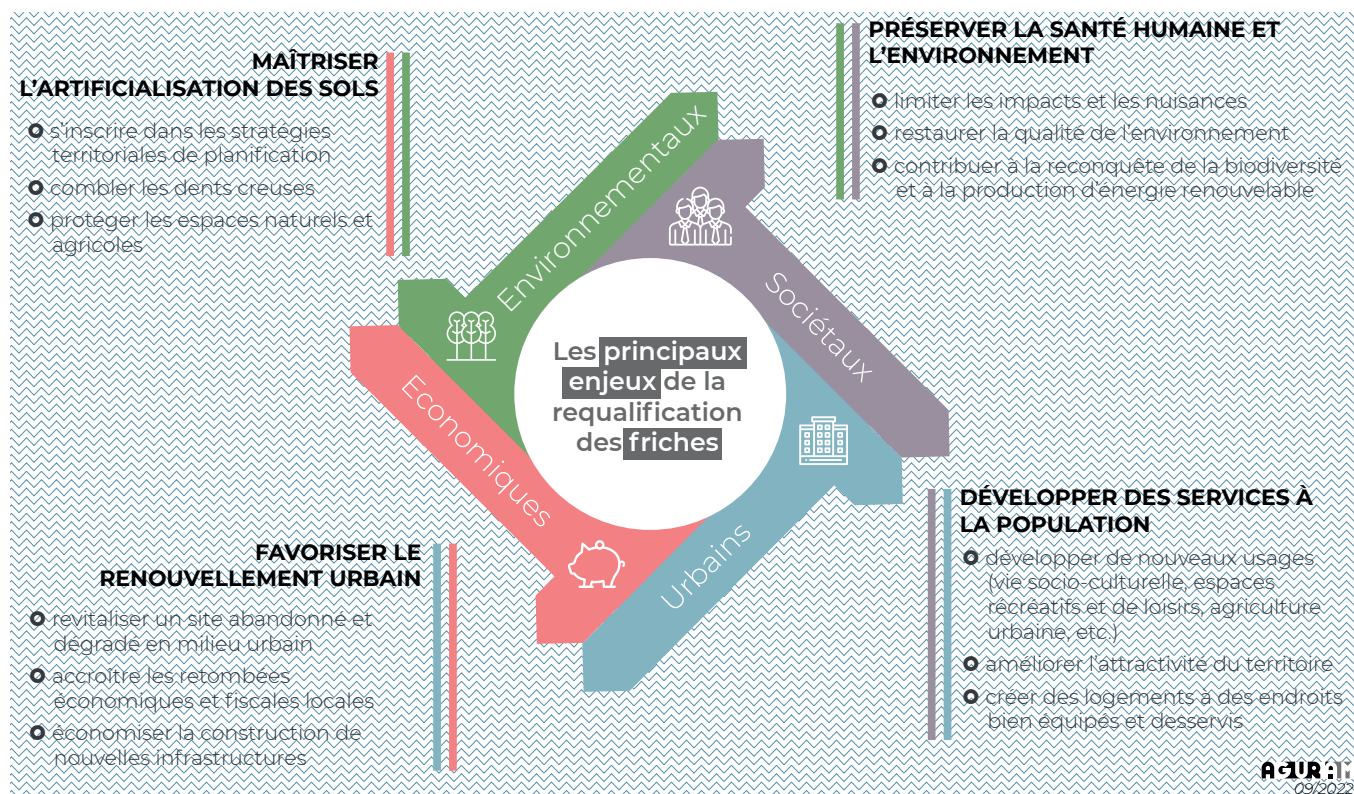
MAÎTRISER L'ARTIFICIALISATION DES SOLS

s'inscrire dans les stratégies territoriales de planification

combler les dents creuses

protéger les espaces naturels et agricoles

PRÉSERVER LA SANTÉ HUMAINE ET L'ENVIRONNEMENT

limiter les impacts et les nuisances

restaurer la qualité de l'environnement

contribuer à la reconquête de la biodiversité et à la production d'énergie renouvelable

Environnementaux

Sociétaux

Economiques

Urbains

Les principaux enjeux de la requalification des friches

DÉVELOPPER DES SERVICES À LA POPULATION

développer de nouveaux usages (vie socio-culturelle, espaces récréatifs et de loisirs, agriculture urbaine, etc.)

améliorer l'attractivité du territoire

créer des logements à des endroits bien équipés et desservis

FAVORISER LE RENOUVELLEMENT URBAIN

revitaliser un site abandonné et dégradé en milieu urbain

accroître les retombées économiques et fiscales locales

économiser la construction de nouvelles infrastructures

AGURAM
09/2022